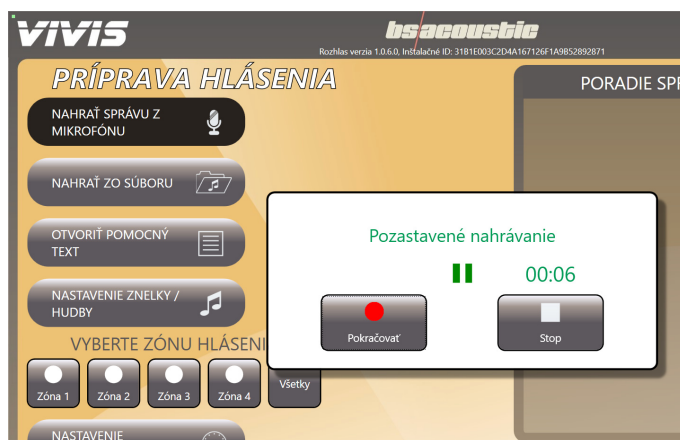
VIVIS

bsacoustic

Rozhlas verzia 1.0.6.0, Inštalačné ID: 31B1E003C2D4A167126F1A9B52892871

PRÍPRAVA HLÁSENIA

NAHRAŤ SPRÁVU Z MIKROFÓNU

NAHRAŤ ZO SÚBORU

OTVORIŤ POMOCNÝ TEXT

NASTAVENIE ZNELKY / HUDBY

VYBERTE ZÓNU HLÁSENI

Zóna 1

Zóna 2

Zóna 3

Zóna 4

Všetky

NASTAVENIE

PORADIE SPR

Pozastavené nahrávanie

00:06

Pokračovať

Stop